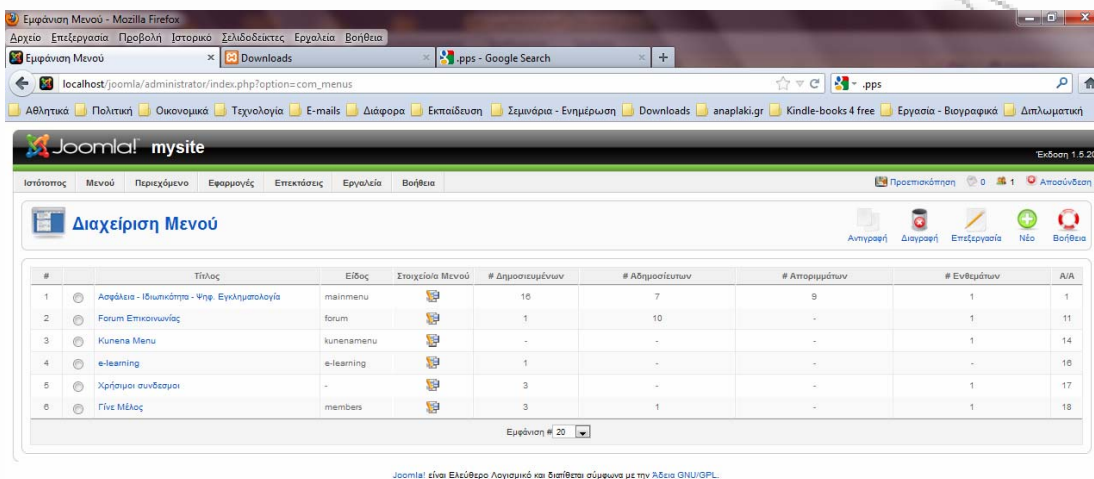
Εμφάνιση Μενού - Mozilla Firefox

Αρχείο Επεξεργασία Προβολή Ιστορικό Σελιδοδείκτες Εργαλεία Βοήθεια

Εμφάνιση Μενού | Downloads | .pps - Google Search | +

localhost/joomla/administrator/index.php?option=com_menus

.pps

Αθλητικά | Πολιτική | Οικονομικά | Τεχνολογία | E-mails | Διάφορα | Εκπαίδευση | Σεμινάρια - Ενημέρωση | Downloads | anaplaki.gr | Kindle-books 4 free | Εργασία - Βιογραφικά | Διπλωματική

Joomla! mysite

Έκδοση 1.5.2

Ιστότοπος | Μενού | Περιεχόμενο | Εφαρμογές | Επεκτάσεις | Εργαλεία | Βοήθεια

Προεπισκόπηση | 0 | 1 | Αποσύνδεση

Διαχείριση Μενού

Αντιγραφή | Διαγραφή | Επεξεργασία | Νέο | Βοήθεια

| # | | Τίτλος | Είδος | Στοιχείο/α Μενού | # Δημοσιευμένων | # Αδημοσίευτων | # Απορριμμάτων | # Ενθεμάτων | A/A |
|---|---|---|---|---|---|---|---|---|---|
| 1 | | Ασφάλεια - Ιδιωτικότητα - Ψηφ. Εγκληματολογία | mainmenu | | 16 | 7 | 9 | 1 | 1 |
| 2 | | Forum Επικοινωνίας | forum | | 1 | 10 | - | 1 | 11 |
| 3 | | Kunena Menu | kunenamenu | | - | - | - | 1 | 14 |
| 4 | | e-learning | e-learning | | 1 | - | - | 1 | 16 |
| 5 | | Χρήσιμοι συνδεσμοι | - | | 3 | - | - | 1 | 17 |
| 6 | | Γίνε Μέλος | members | | 3 | 1 | - | 1 | 18 |

Εμφάνιση # 20

Joomla! είναι Ελεύθερο Λογισμικό και διατίθεται σύμφωνα με την Άδεια GNU/GPL.